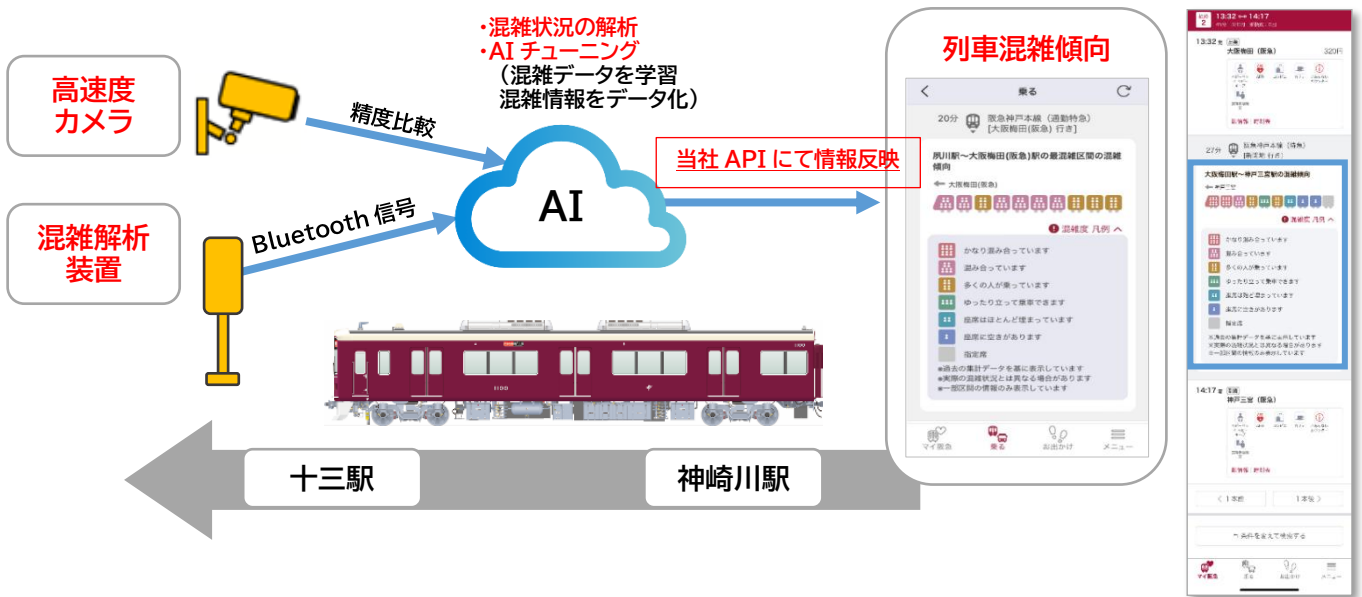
高速度カメラ

混雑解析装置

・混雑状況の解析
・AI チューニング
（混雑データを学習
混雑情報をデータ化）

精度比較

Bluetooth 信号

AI

当社 API にて情報反映

列車混雑傾向

乗る

20分 阪急神戸本線（通勤特急）[大阪梅田(阪急) 行き]

武川駅〜大阪梅田(阪急)駅の最混雑区間の混雑傾向

大阪梅田(阪急)

混雑度 凡例

かなり混み合っています
混み合っています
多くの人が乗っています
ゆったり立って乗車できます
座席はほとんど埋まっています
座席に空きがあります
指定席

※過去の集計データを基に表示しています
※実際の混雑状況とは異なる場合があります
※一部区間の情報のみ表示しています

マイ阪急 乗る おでかけ メニュー

十三駅

神崎川駅

13:32 → 14:17

13:32 大阪梅田(阪急) 320円

27分

大阪梅田駅〜神戸三宮駅の混雑傾向

混雑度 凡例

かなり混み合っています
混み合っています
多くの人が乗っています
ゆったり立って乗車できます
座席はほとんど埋まっています
座席に空きがあります
指定席

14:17 神戸三宮（阪急）

〈 1本前 　1本後 〉

マイ阪急 乗る おでかけ メニュー